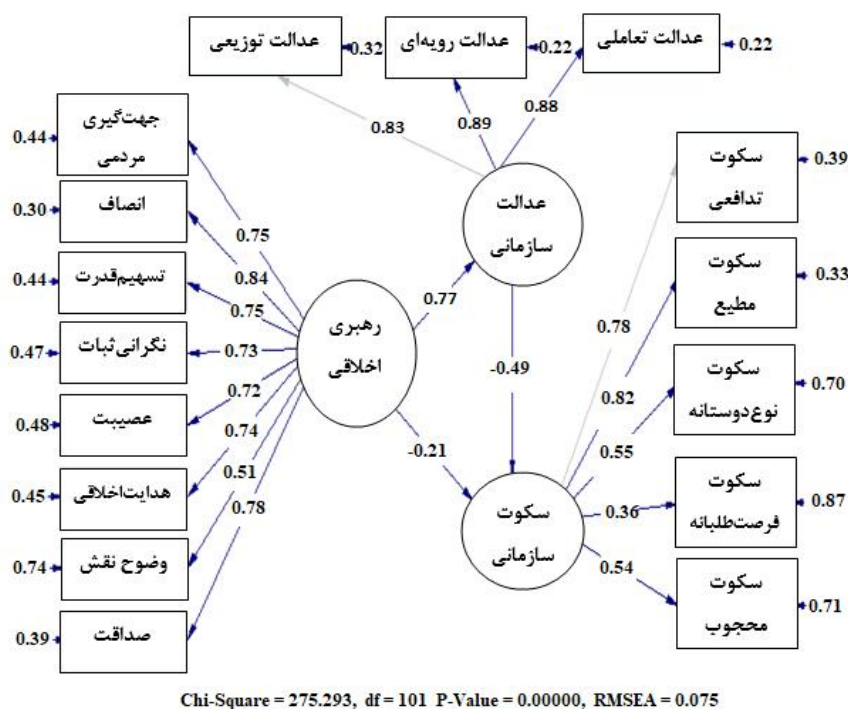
عدالت توزیعی 0.32
عدالت رویه‌ای 0.22
عدالت تعاملی 0.22

0.83
0.89
0.88

عدالت سازمانی

0.44 جهت‌گیری مردمی
0.30 انصاف
0.44 تسهیم‌قدرت
0.47 نگرانی‌ثبات
0.48 عصبیت
0.45 هدایت‌اخلاقی
0.74 وضوح نقش
0.39 صداقت

0.75
0.84
0.75
0.73
0.72
0.74
0.51
0.78

رهبری اخلاقی

0.77
-0.49
-0.21

سکوت سازمانی

سکوت تدافعی 0.39
سکوت مطیع 0.33
سکوت نوع‌دوستانه 0.70
سکوت فرصت‌طلبانه 0.87
سکوت محجوب 0.71

0.78
0.82
0.55
0.36
0.54

Chi-Square = 275.293, df = 101 P-Value = 0.00000, RMSEA = 0.075